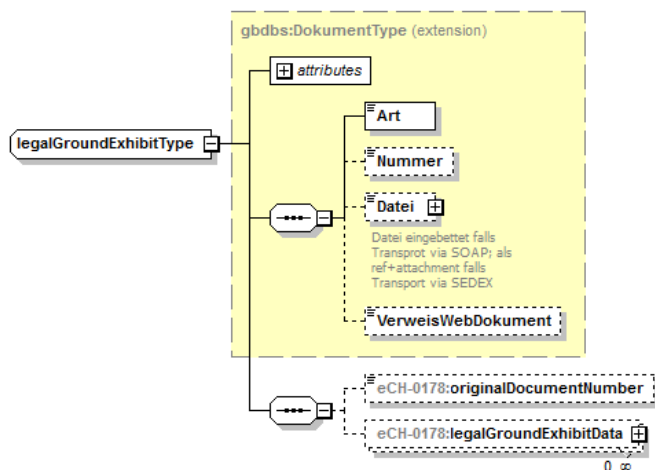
gbdbs:DokumentType (extension)

attributes

legalGroundExhibitType

Art

Nummer

Datei

Datei eingebettet falls Transprot via SOAP; als ref+attachment falls Transport via SEDEX

VerweisWebDokument

eCH-0178:originalDocumentNumber

eCH-0178:legalGroundExhibitData

0..∞